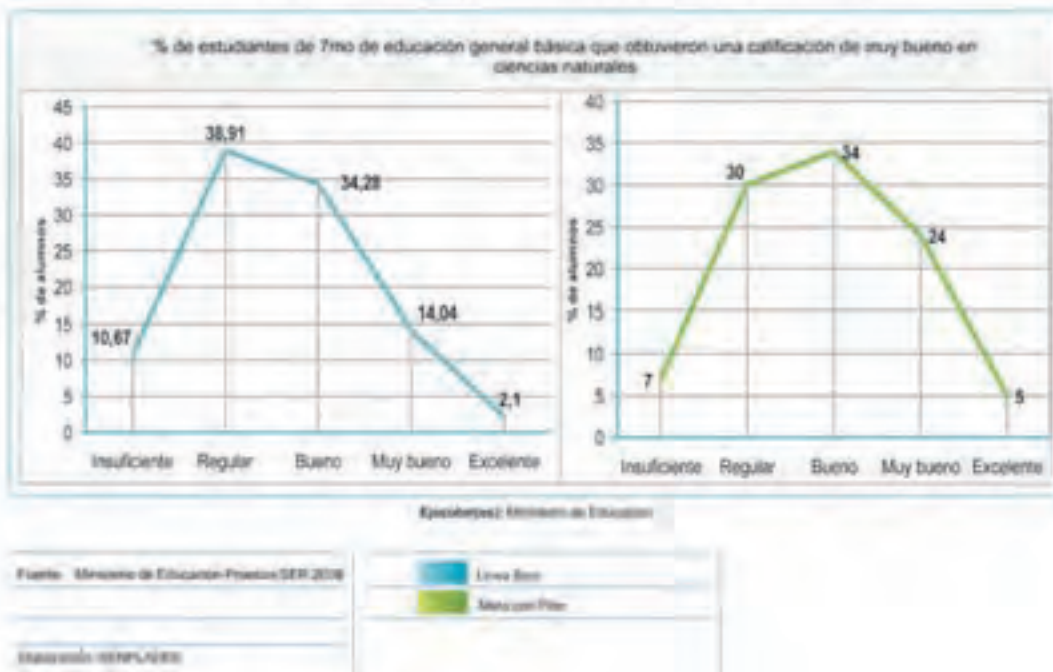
% de estudiantes de 7mo de educación general básica que obtuvieron una calificación de muy bueno en ciencias naturales

% de alumnos

45
40
35
30
25
20
15
10
5
0

10,67
38,91
34,28
14,04
2,1

Insuficiente Regular Bueno Muy bueno Excelente

% de alumnos

40
35
30
25
20
15
10
5
0

7
30
34
24
5

Insuficiente Regular Bueno Muy bueno Excelente

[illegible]: Ministerio de Educación

Fuente: Ministerio de Educación-Proyecto SER 2008

Elaboración: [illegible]

Línea Base
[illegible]